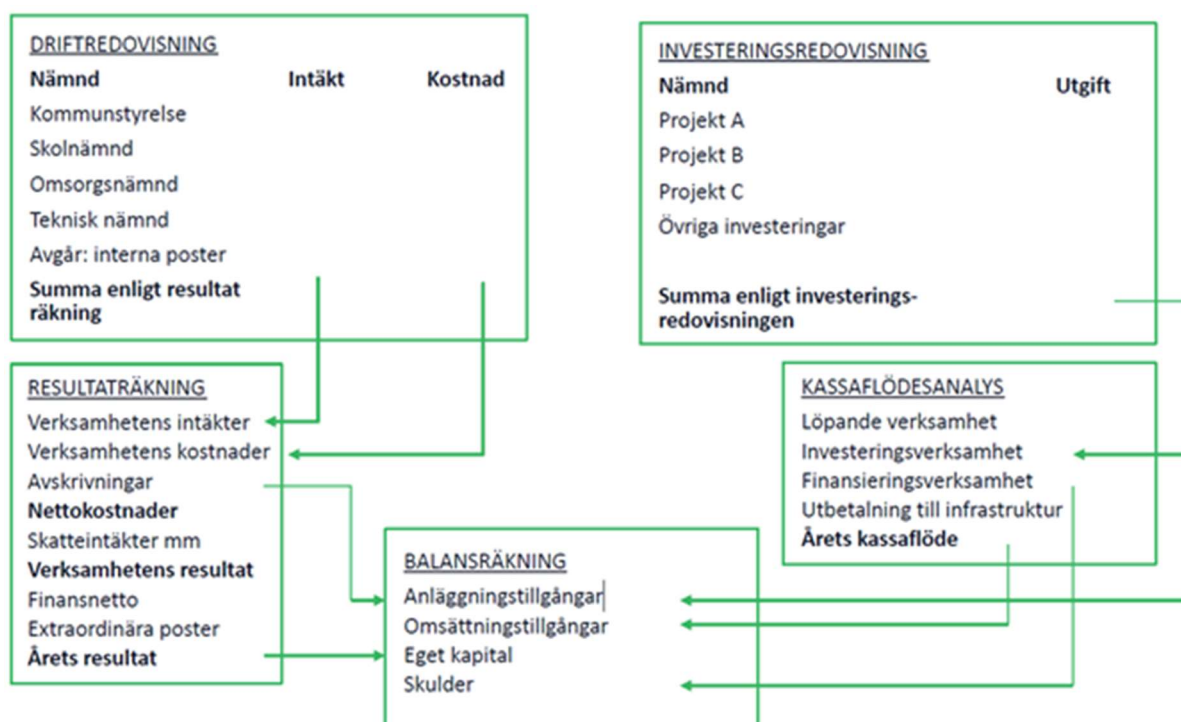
DRIFTREDOVISNING

| Nämnd | Intäkt | Kostnad |
|---|---|---|
| Kommunstyrelse | | |
| Skolnämnd | | |
| Omsorgsnämnd | | |
| Teknisk nämnd | | |
| Avgår: interna poster | | |
| **Summa enligt resultat räkning** | | |

INVESTERINGSREDOVISNING

| Nämnd | Utgift |
|---|---|
| Projekt A | |
| Projekt B | |
| Projekt C | |
| Övriga investeringar | |
| **Summa enligt investerings-redovisningen** | |

RESULTATRÄKNING
Verksamhetens intäkter
Verksamhetens kostnader
Avskrivningar
**Nettokostnader**
Skatteintäkter mm
**Verksamhetens resultat**
Finansnetto
Extraordinära poster
**Årets resultat**

KASSAFLÖDESANALYS
Löpande verksamhet
Investeringsverksamhet
Finansieringsverksamhet
Utbetalning till infrastruktur
**Årets kassaflöde**

BALANSRÄKNING
Anläggningstillgångar
Omsättningstillgångar
Eget kapital
Skulder